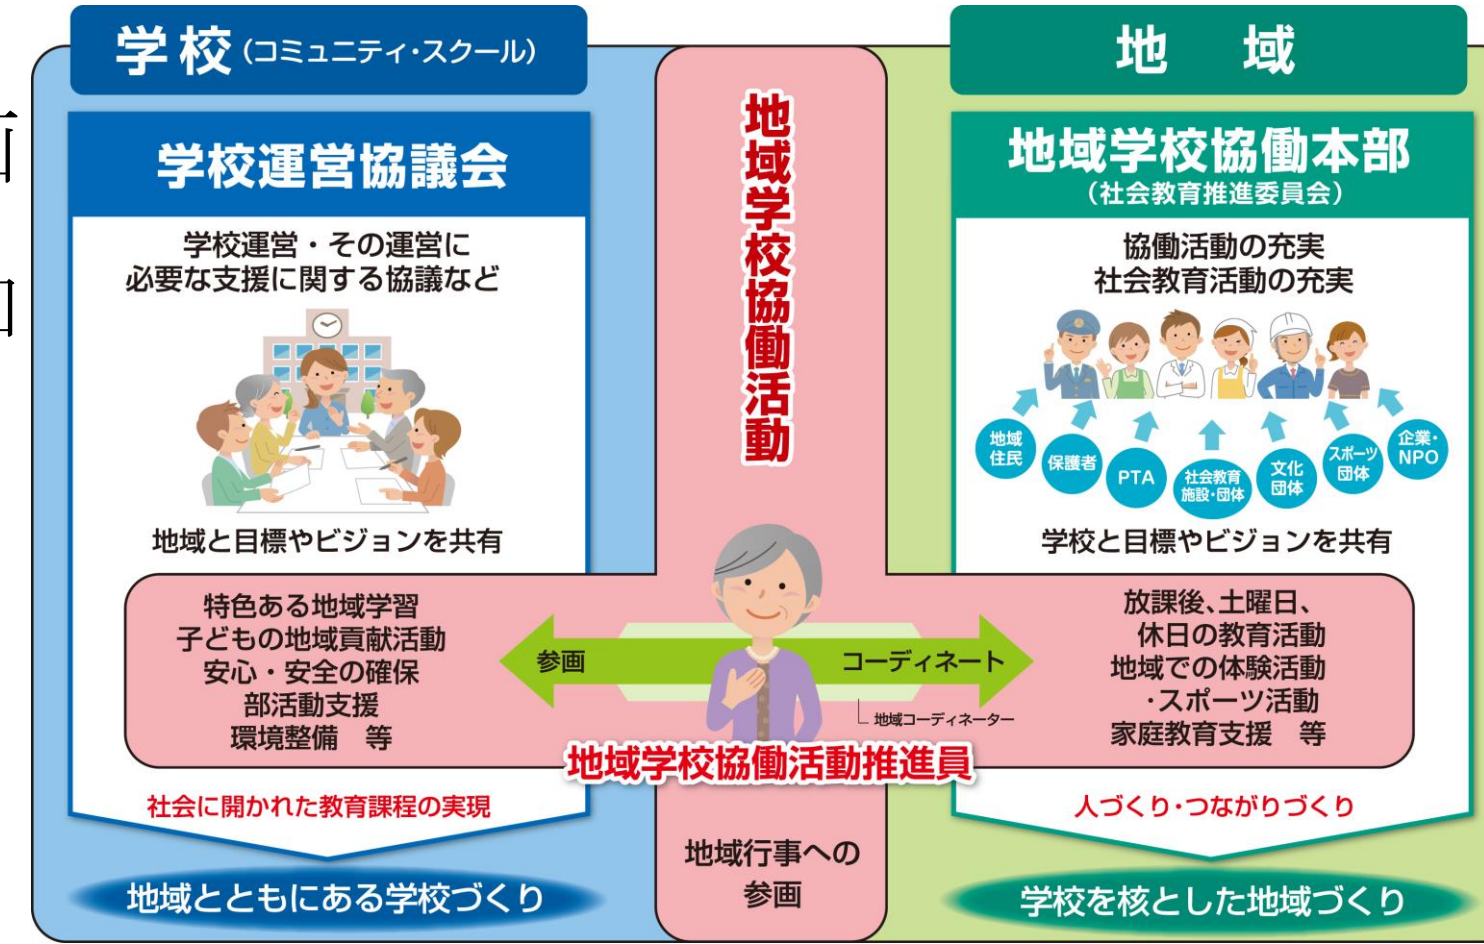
学校（コミュニティ・スクール）

学校運営協議会

学校運営・その運営に必要な支援に関する協議など

地域と目標やビジョンを共有

地域学校協働活動

地域

地域学校協働本部
（社会教育推進委員会）

協働活動の充実
社会教育活動の充実

地域住民
保護者
PTA
社会教育施設・団体
文化団体
スポーツ団体
企業・NPO

学校と目標やビジョンを共有

特色ある地域学習
子どもの地域貢献活動
安心・安全の確保
部活動支援
環境整備　等

参画

コーディネート

地域コーディネーター

地域学校協働活動推進員

放課後、土曜日、休日の教育活動
地域での体験活動
・スポーツ活動
家庭教育支援　等

社会に開かれた教育課程の実現

人づくり・つながりづくり

地域行事への参画

地域とともにある学校づくり

学校を核とした地域づくり